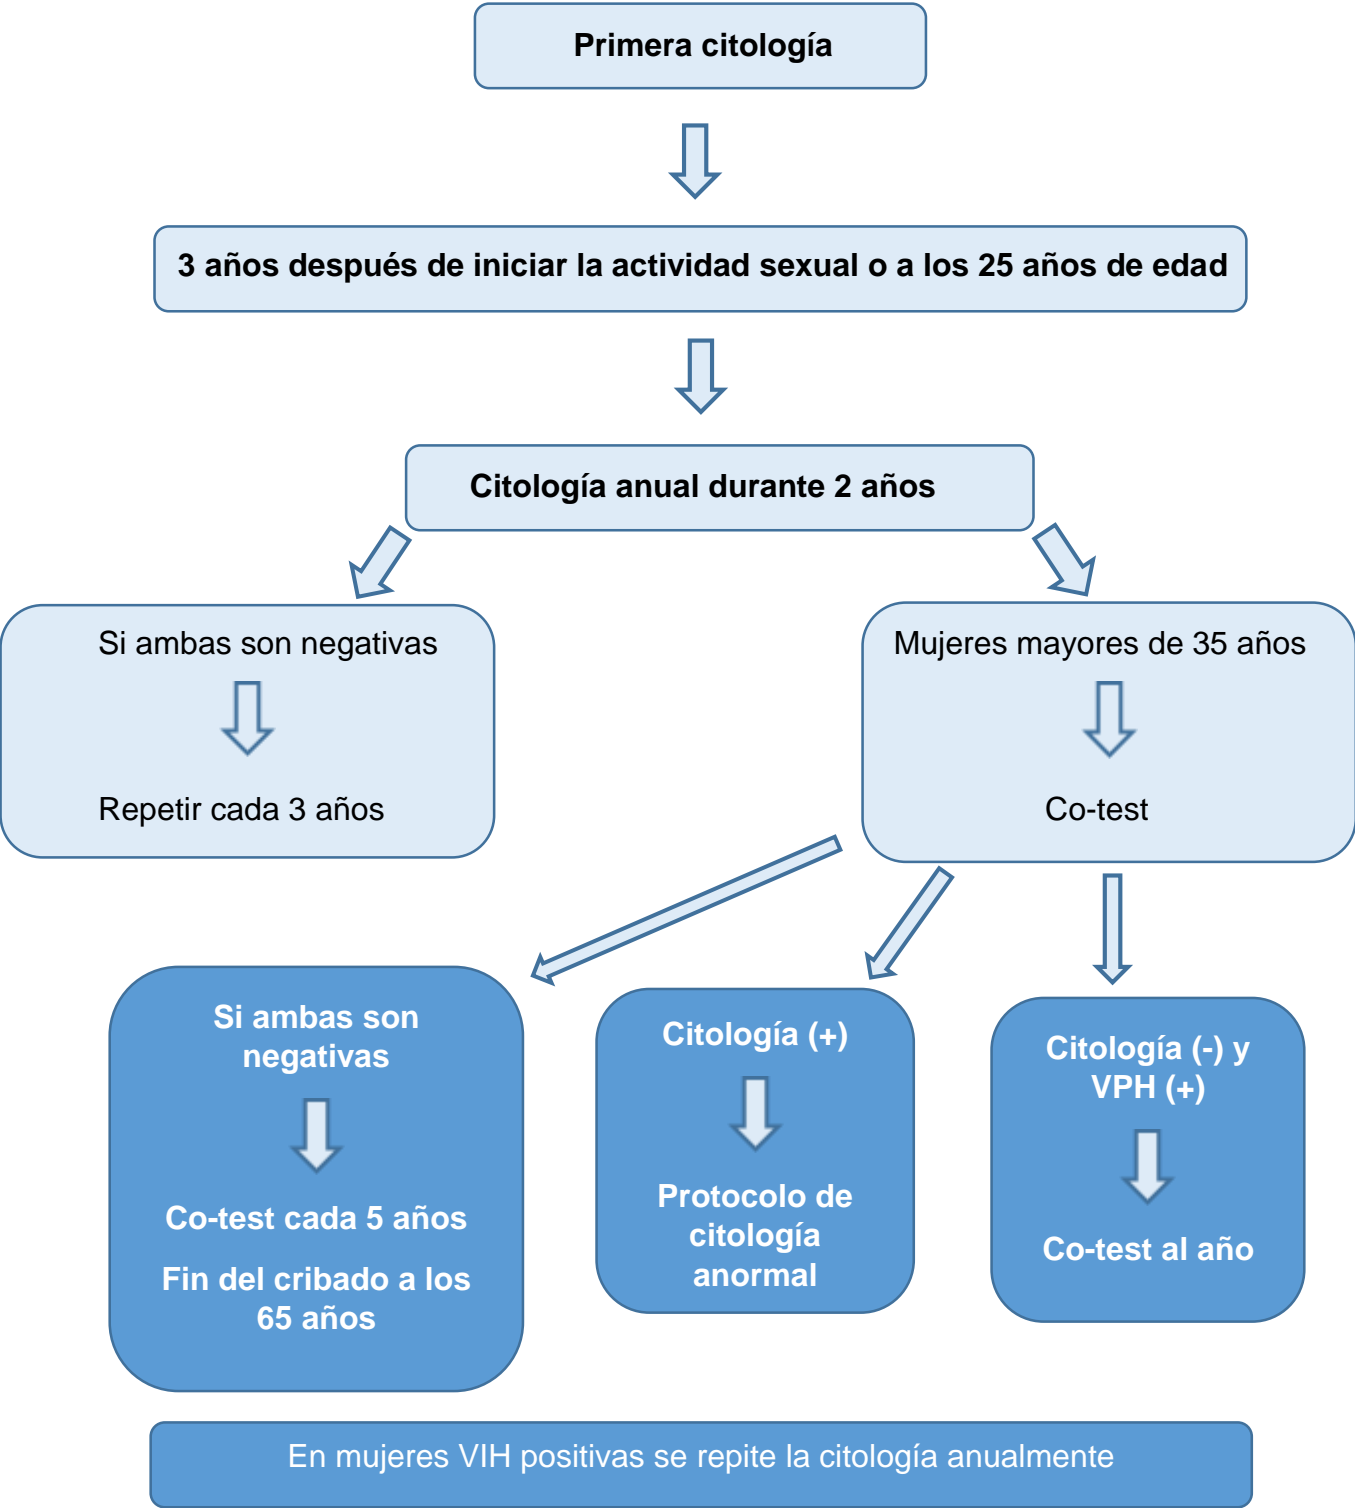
Primera citología

3 años después de iniciar la actividad sexual o a los 25 años de edad

Citología anual durante 2 años

Si ambas son negativas

Repetir cada 3 años

Mujeres mayores de 35 años

Co-test

Si ambas son negativas

Co-test cada 5 años

Fin del cribado a los 65 años

Citología (+)

Protocolo de citología anormal

Citología (-) y VPH (+)

Co-test al año

En mujeres VIH positivas se repite la citología anualmente